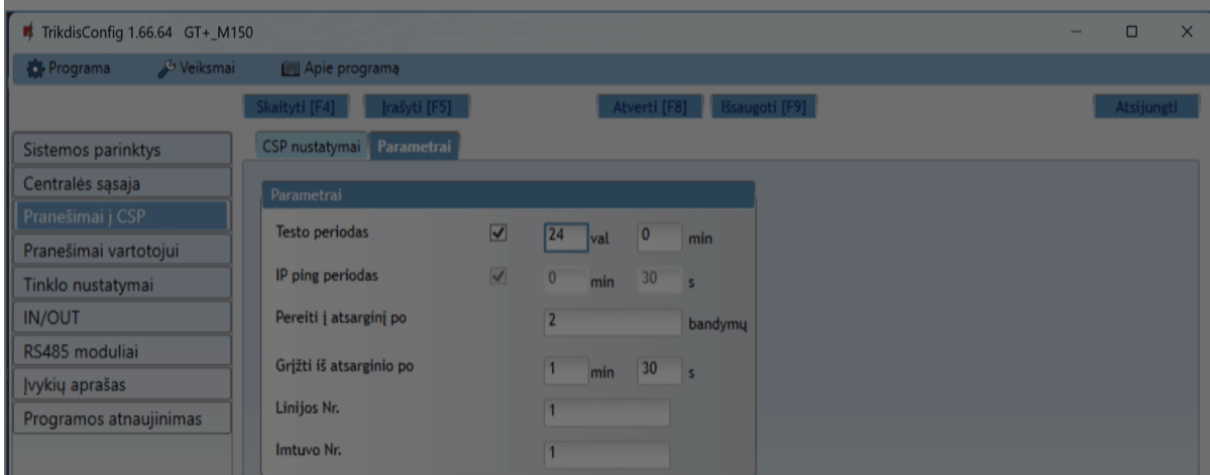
TrikdisConfig 1.66.64 GT+_M150

Programa
Veiksmai
Apie programą

Skaityti [F4]
Įrašyti [F5]
Atverti [F8]
Išsaugoti [F9]
Atsijungti

Sistemos parinktys
Centralės sąsaja
Pranešimai į CSP
Pranešimai vartotojui
Tinklo nustatymai
IN/OUT
RS485 moduliai
Įvykių aprašas
Programos atnaujinimas

CSP nustatymai
Parametrai

Parametrai

| | | | | | |
|---|---|---|---|---|---|
| Testo periodas | ✓ | 24 | val | 0 | min |
| IP ping periodas | ✓ | 0 | min | 30 | s |
| Pereiti į atsarginį po | | 2 | bandymų | | |
| Grįžti iš atsarginio po | | 1 | min | 30 | s |
| Linijos Nr. | | 1 | | | |
| Imtuvo Nr. | | 1 | | | |